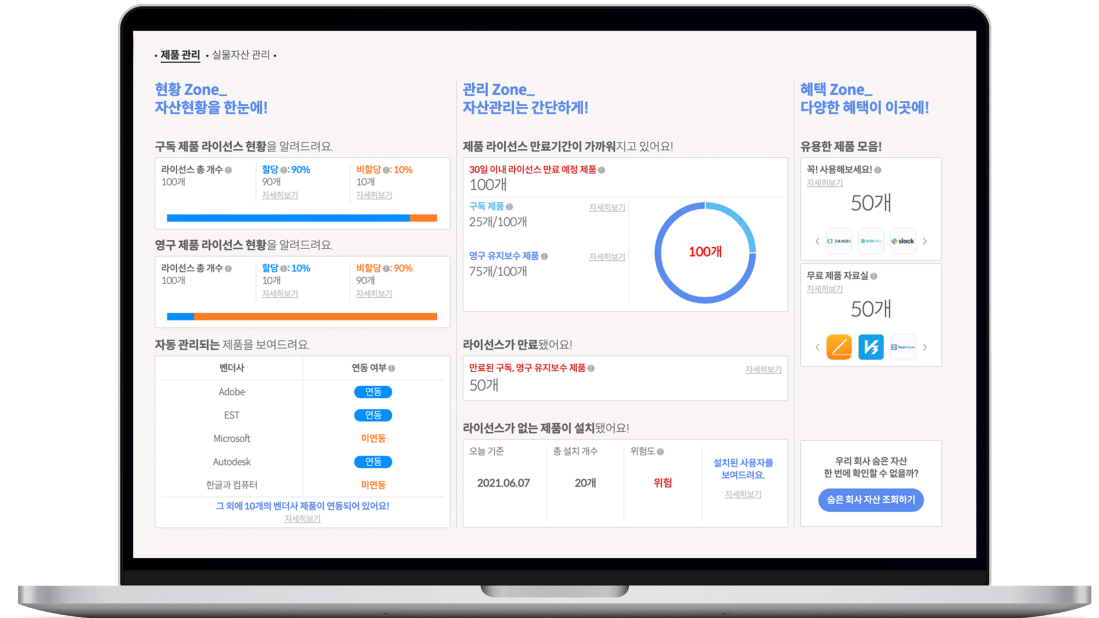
• 제품 관리 • 실물자산 관리 •

현황 Zone_
자산현황을 한눈에!

구독 제품 라이선스 현황을 알려드려요.

라이선스 총 개수
100개

할당 : 90%
90개
자세히보기

비할당 : 10%
10개
자세히보기

영구 제품 라이선스 현황을 알려드려요.

라이선스 총 개수
100개

할당 : 10%
10개
자세히보기

비할당 : 90%
90개
자세히보기

자동 관리되는 제품을 보여드려요.

| 벤더사 | 연동 여부 |
|---|---|
| Adobe | 연동 |
| EST | 연동 |
| Microsoft | 미연동 |
| Autodesk | 연동 |
| 한글과 컴퓨터 | 미연동 |

그 외에 10개의 벤더사 제품이 연동되어 있어요!
자세히보기

관리 Zone_
자산관리는 간단하게!

제품 라이선스 만료기간이 가까워지고 있어요!

30일 이내 라이선스 만료 예정 제품
100개

구독 제품
25개/100개
자세히보기

영구 유지보수 제품
75개/100개
자세히보기

100개

라이선스가 만료됐어요!

만료된 구독, 영구 유지보수 제품
50개
자세히보기

라이선스가 없는 제품이 설치됐어요!

| 오늘 기준 | 총 설치 개수 | 위험도 | 설치된 사용자를 보여드려요. |
|---|---|---|---|
| 2021.06.07 | 20개 | 위험 | 자세히보기 |

혜택 Zone_
다양한 혜택이 이곳에!

유용한 제품 모음!

꼭! 사용해보세요!
자세히보기
50개
ZANDI slack

무료 제품 자료실
자세히보기
50개

우리 회사 숨은 자산
한 번에 확인할 수 없을까?
숨은 회사 자산 조회하기